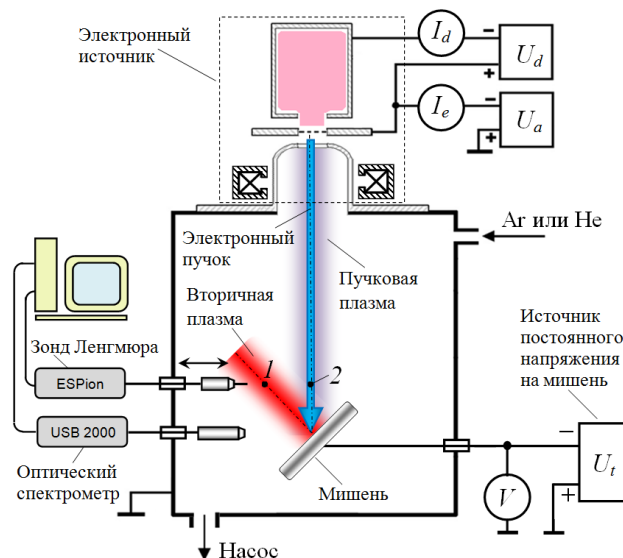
Электронный источник

$I_d$

$U_d$

$I_e$

$U_a$

–

+

–

+

Ar или He

Электронный пучок

Пучковая плазма

Вторичная плазма

Зонд Ленгмюра

ESPion

1

2

USB 2000

Оптический спектрометр

Мишень

Источник постоянного напряжения на мишень

–

+

$U_t$

$V$

Насос